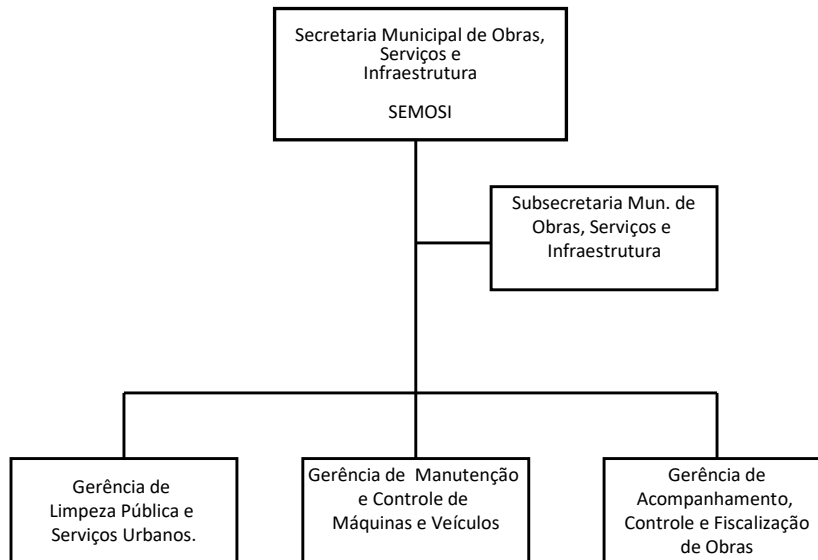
Secretaria Municipal de Obras, Serviços e Infraestrutura

SEMOSI

Subsecretaria Mun. de Obras, Serviços e Infraestrutura

Gerência de Limpeza Pública e Serviços Urbanos.

Gerência de Manutenção e Controle de Máquinas e Veículos

Gerência de Acompanhamento, Controle e Fiscalização de Obras